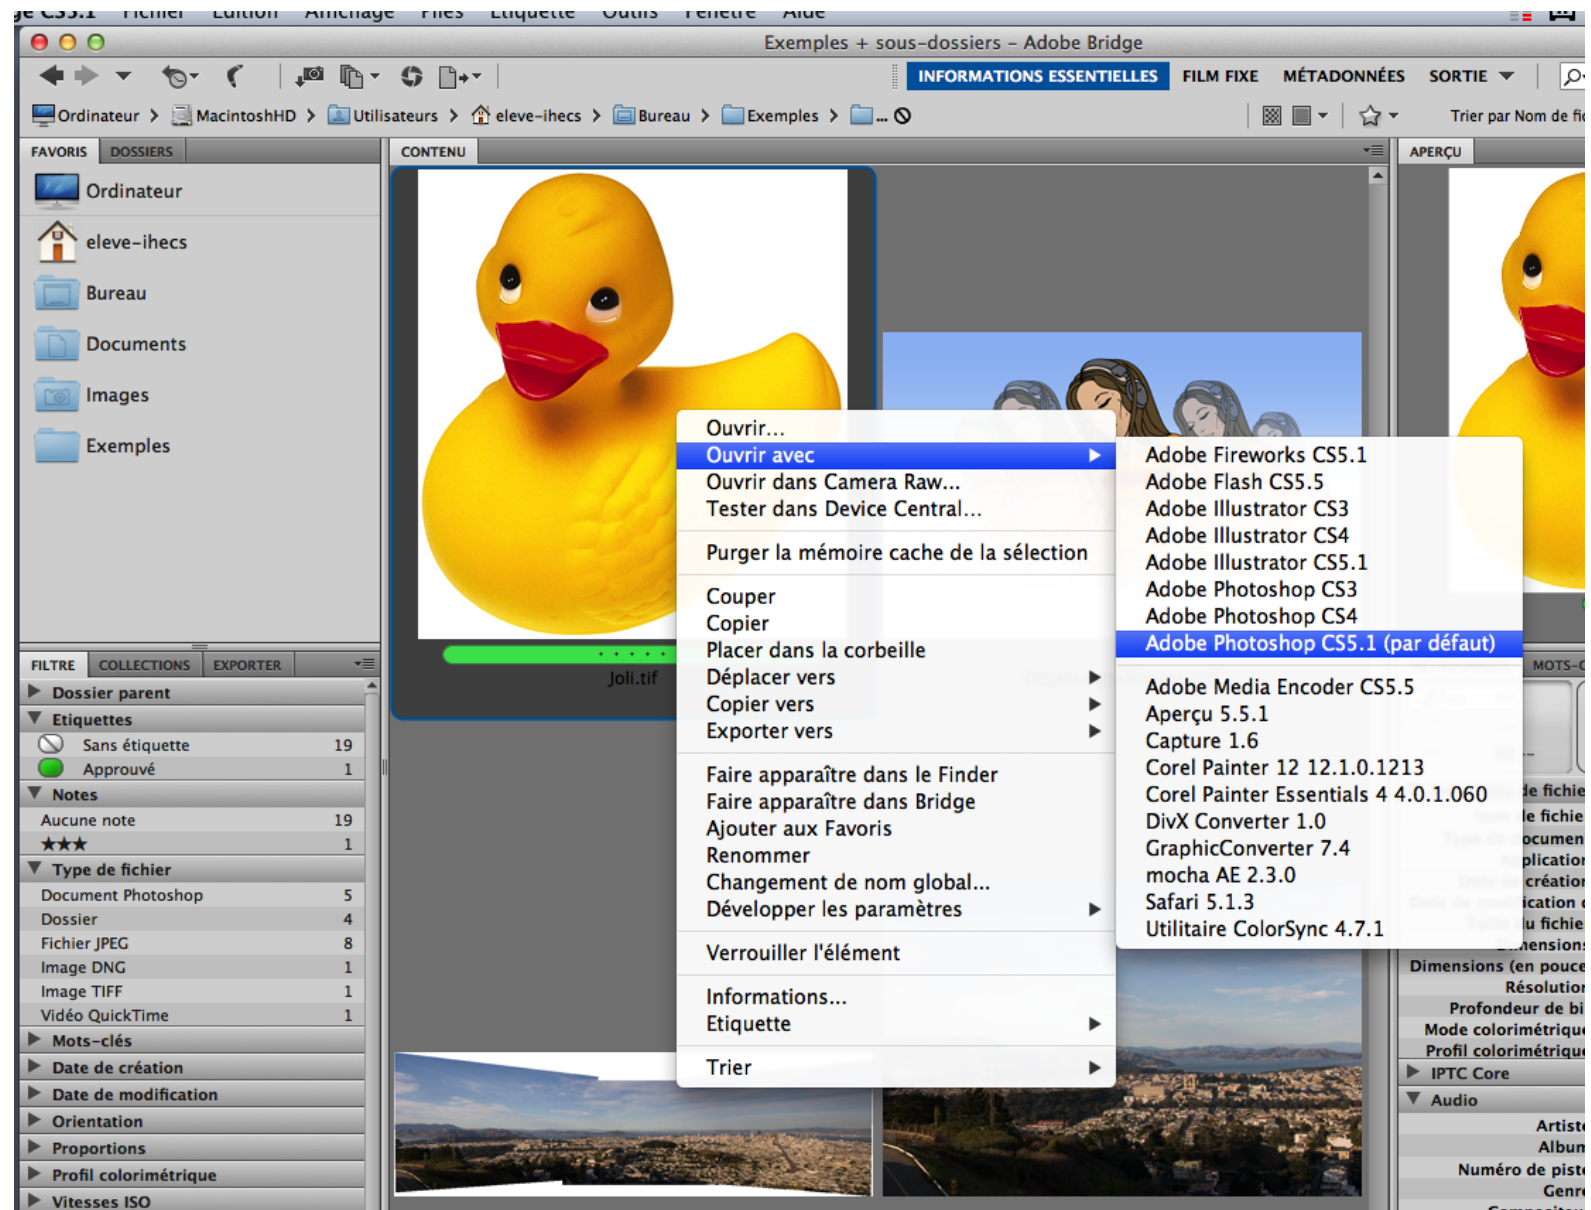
ge CS5.1 Fichier Edition Affichage Fîles Etiquette Outils Fenêtre Aide

Exemples + sous-dossiers – Adobe Bridge

INFORMATIONS ESSENTIELLES FILM FIXE MÉTADONNÉES SORTIE

Ordinateur > MacintoshHD > Utilisateurs > eleve-ihecs > Bureau > Exemples > ...

Trier par Nom de fi

FAVORIS DOSSIERS

Ordinateur
eleve-ihecs
Bureau
Documents
Images
Exemples

CONTENU

APERÇU

Joli.tif

FILTRE COLLECTIONS EXPORTER

Dossier parent
Etiquettes
Sans étiquette 19
Approuvé 1
Notes
Aucune note 19
★★★ 1
Type de fichier
Document Photoshop 5
Dossier 4
Fichier JPEG 8
Image DNG 1
Image TIFF 1
Vidéo QuickTime 1
Mots-clés
Date de création
Date de modification
Orientation
Proportions
Profil colorimétrique
Vitesses ISO

Ouvrir...
Ouvrir avec
Ouvrir dans Camera Raw...
Tester dans Device Central...

Purger la mémoire cache de la sélection

Couper
Copier
Placer dans la corbeille
Déplacer vers
Copier vers
Exporter vers

Faire apparaître dans le Finder
Faire apparaître dans Bridge
Ajouter aux Favoris
Renommer
Changement de nom global...
Développer les paramètres

Verrouiller l'élément

Informations...
Etiquette

Trier

Adobe Fireworks CS5.1
Adobe Flash CS5.5
Adobe Illustrator CS3
Adobe Illustrator CS4
Adobe Illustrator CS5.1
Adobe Photoshop CS3
Adobe Photoshop CS4
Adobe Photoshop CS5.1 (par défaut)

Adobe Media Encoder CS5.5
Aperçu 5.5.1
Capture 1.6
Corel Painter 12 12.1.0.1213
Corel Painter Essentials 4 4.0.1.060
DivX Converter 1.0
GraphicConverter 7.4
mocha AE 2.3.0
Safari 5.1.3
Utilitaire ColorSync 4.7.1

MOTS-C
le fichie
le fichie
ocumen
plication
création
ication
u fichie
mensions
Dimensions (en pouce
Résolution
Profondeur de bi
Mode colorimétrique
Profil colorimétrique
IPTC Core
Audio
Artiste
Album
Numéro de piste
Genre